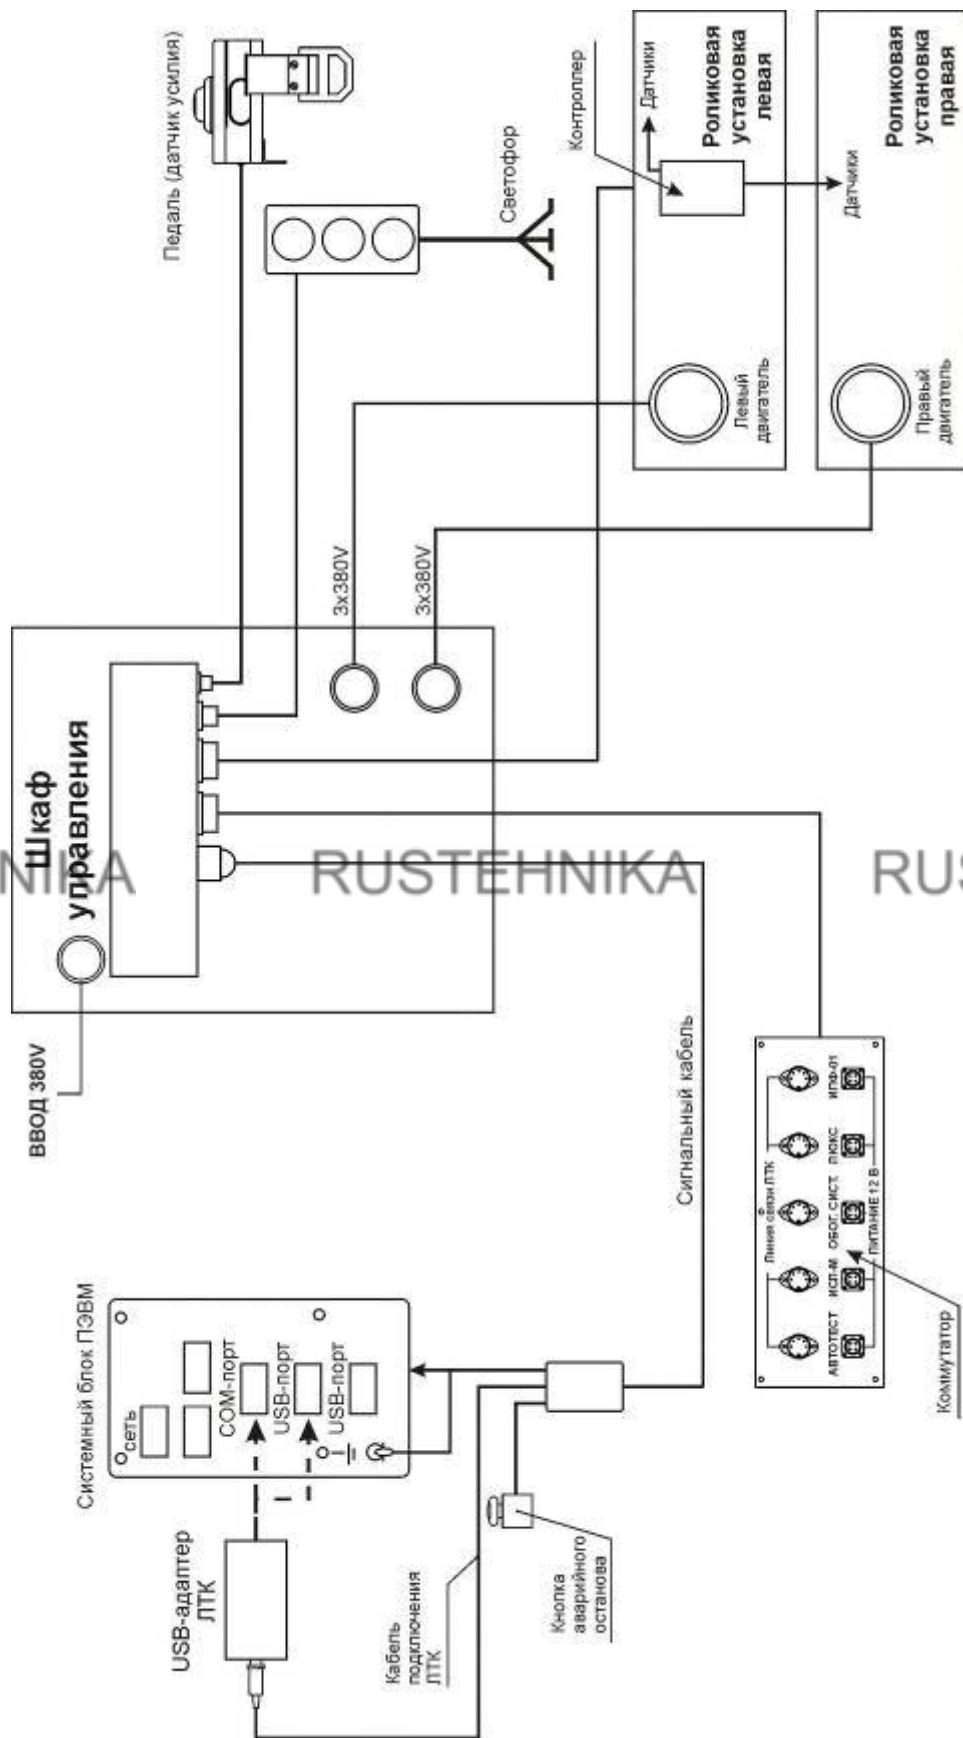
Педаль (датчик усилия)

Светофор

Контроллер

Датчики

Роликовая установка левая

Роликовая установка правая

Датчики

Левый двигатель

Правый двигатель

3x380V

3x380V

Шкаф управления

NIKA RUSTEHNIKA RUS

ввод 380V

Сигнальный кабель

Линия связи ЛТК

АВТОТЕСТ ИСП-М ОБОГ. СИСТ. ЛЮКС ИПФ-01

ПИТАНИЕ 12 В

Коммутатор

Системный блок ПЭВМ

сеть

COM-порт

USB-порт

USB-порт

USB-адаптер ЛТК

Кабель подключения ЛТК

Кнопка аварийного останова